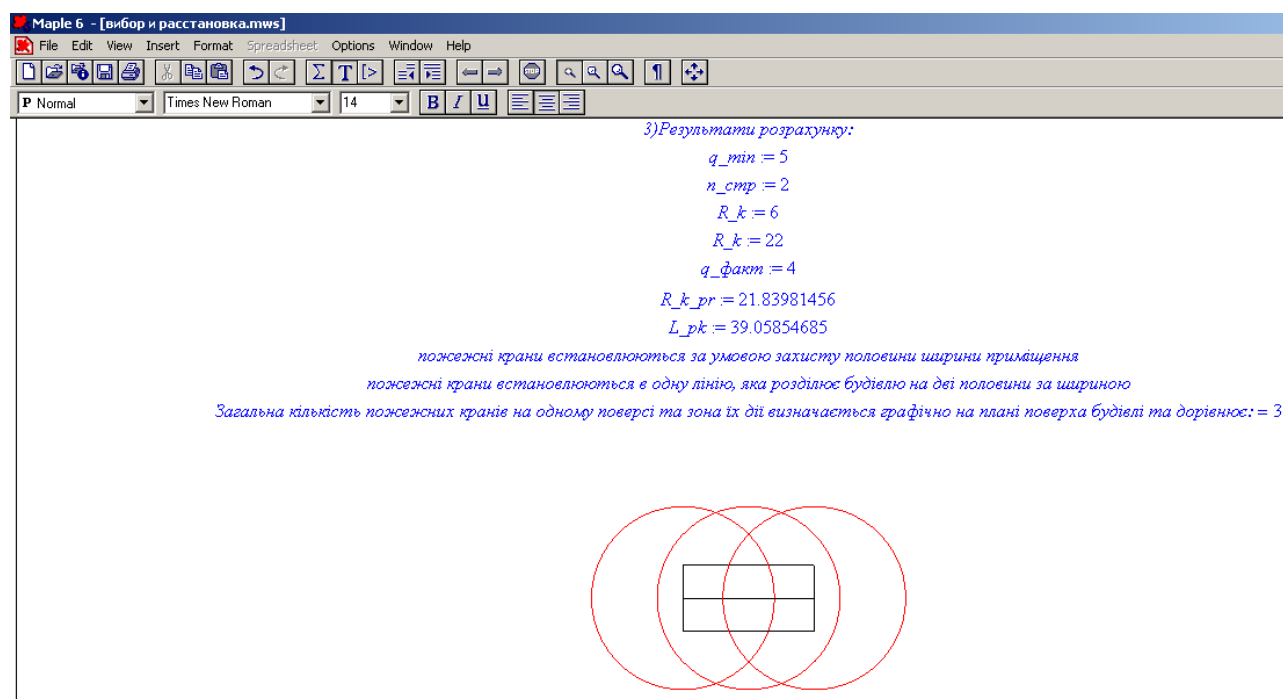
Maple 6 - [вибор и расстановка.mws]

File Edit View Insert Format Spreadsheet Options Window Help

P Normal Times New Roman 14 B I U

3)Результати розрахунку:

q_min := 5

n_cmp := 2

R_k := 6

R_k := 22

q_факт := 4

R_k_pr := 21.83981456

L_pk := 39.05854685

пожежні крани встановлюються за умовою захисту половини ширини приміщення

пожежні крани встановлюються в одну лінію, яка розділює будівлю на дві половини за шириною

Загальна кількість пожежних кранів на одному поверсі та зона їх дії визначається графічно на плані поверха будівлі та дорівнює: = 3